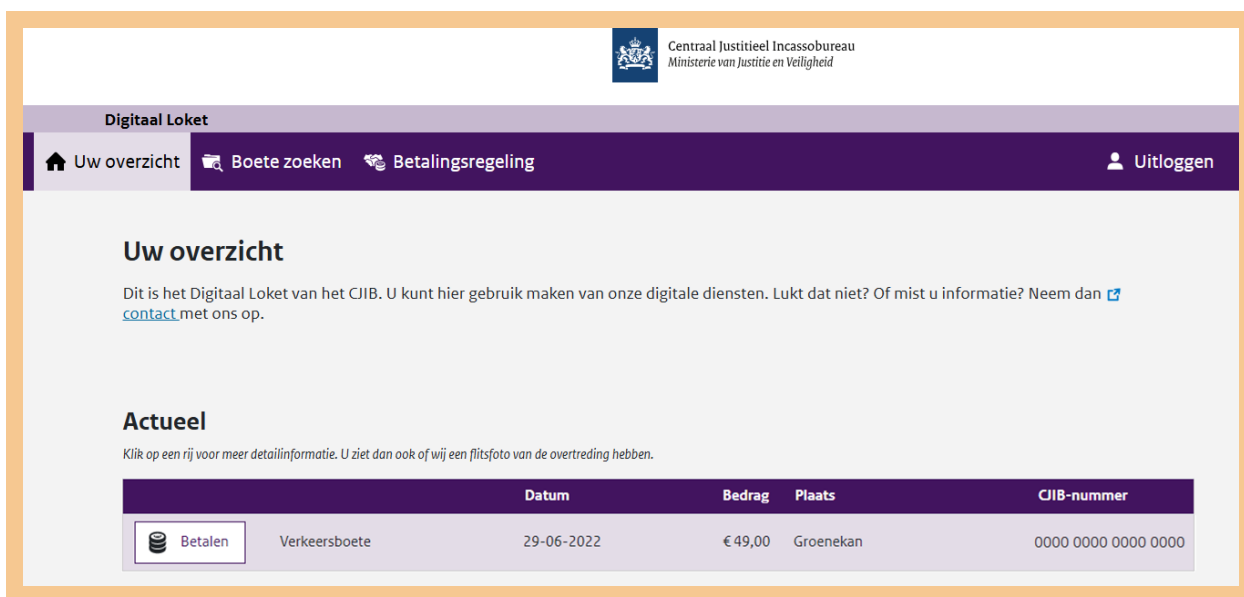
Centraal Justitieel Incassobureau
Ministerie van Justitie en Veiligheid

Digitaal Loket

Uw overzicht   Boete zoeken   Betalingsregeling   Uitloggen

Uw overzicht

Dit is het Digitaal Loket van het CJIB. U kunt hier gebruik maken van onze digitale diensten. Lukt dat niet? Of mist u informatie? Neem dan contact met ons op.

Actueel

Klik op een rij voor meer detailinformatie. U ziet dan ook of wij een flitsfoto van de overtreding hebben.

| | | Datum | Bedrag | Plaats | CJIB-nummer |
|---|---|---|---|---|---|
| Betalen | Verkeersboete | 29-06-2022 | € 49,00 | Groenekan | 0000 0000 0000 0000 |